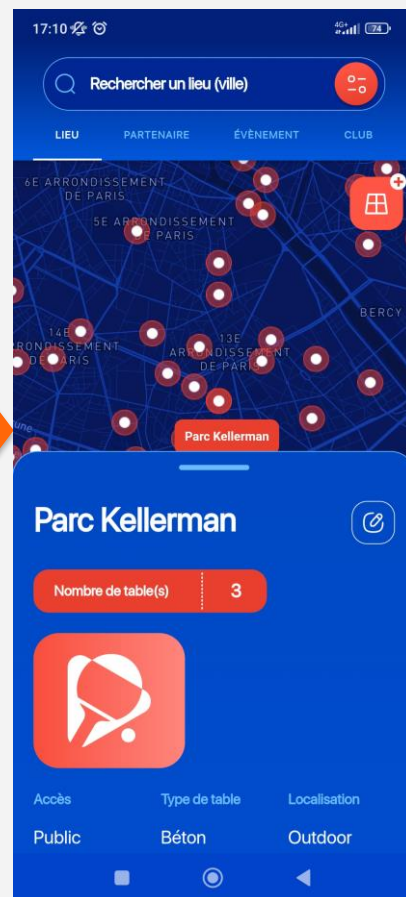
17:10

4G+ 74

Rechercher un lieu (ville)

LIEU
PARTENAIRE
ÉVÈNEMENT
CLUB

6E ARRONDISSEMENT DE PARIS

5E ARRONDISSEMENT DE PARIS

BERCY

14E ARRONDISSEMENT DE PARIS

13E ARRONDISSEMENT DE PARIS

Parc Kellerman

Parc Kellerman

Nombre de table(s) 3

Accès
Type de table
Localisation

Public
Béton
Outdoor